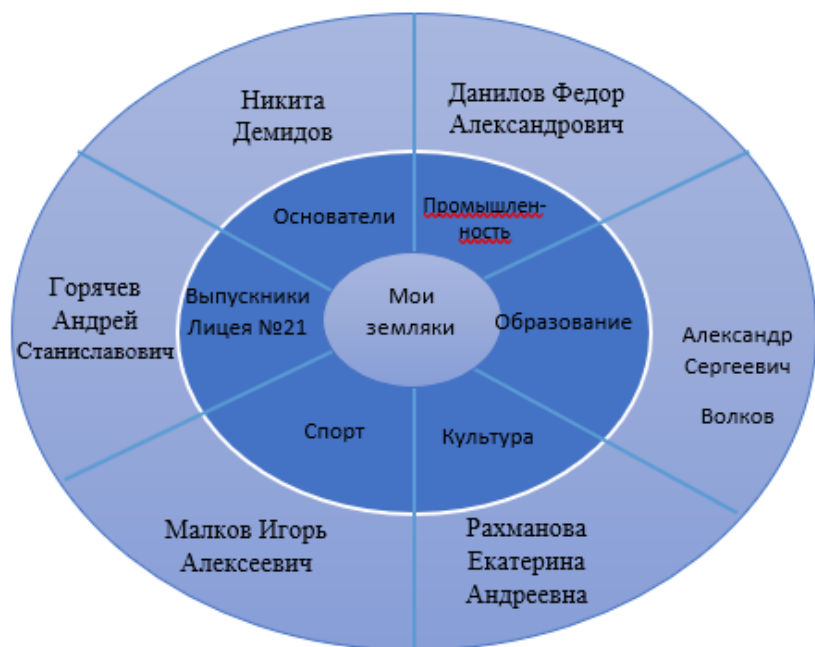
Мои земляки

Основатели

Промышленность

Образование

Культура

Спорт

Выпускники Лицея №21

Никита Демидов

Данилов Федор Александрович

Александр Сергеевич Волков

Рахманова Екатерина Андреевна

Малков Игорь Алексеевич

Горячев Андрей Станиславович